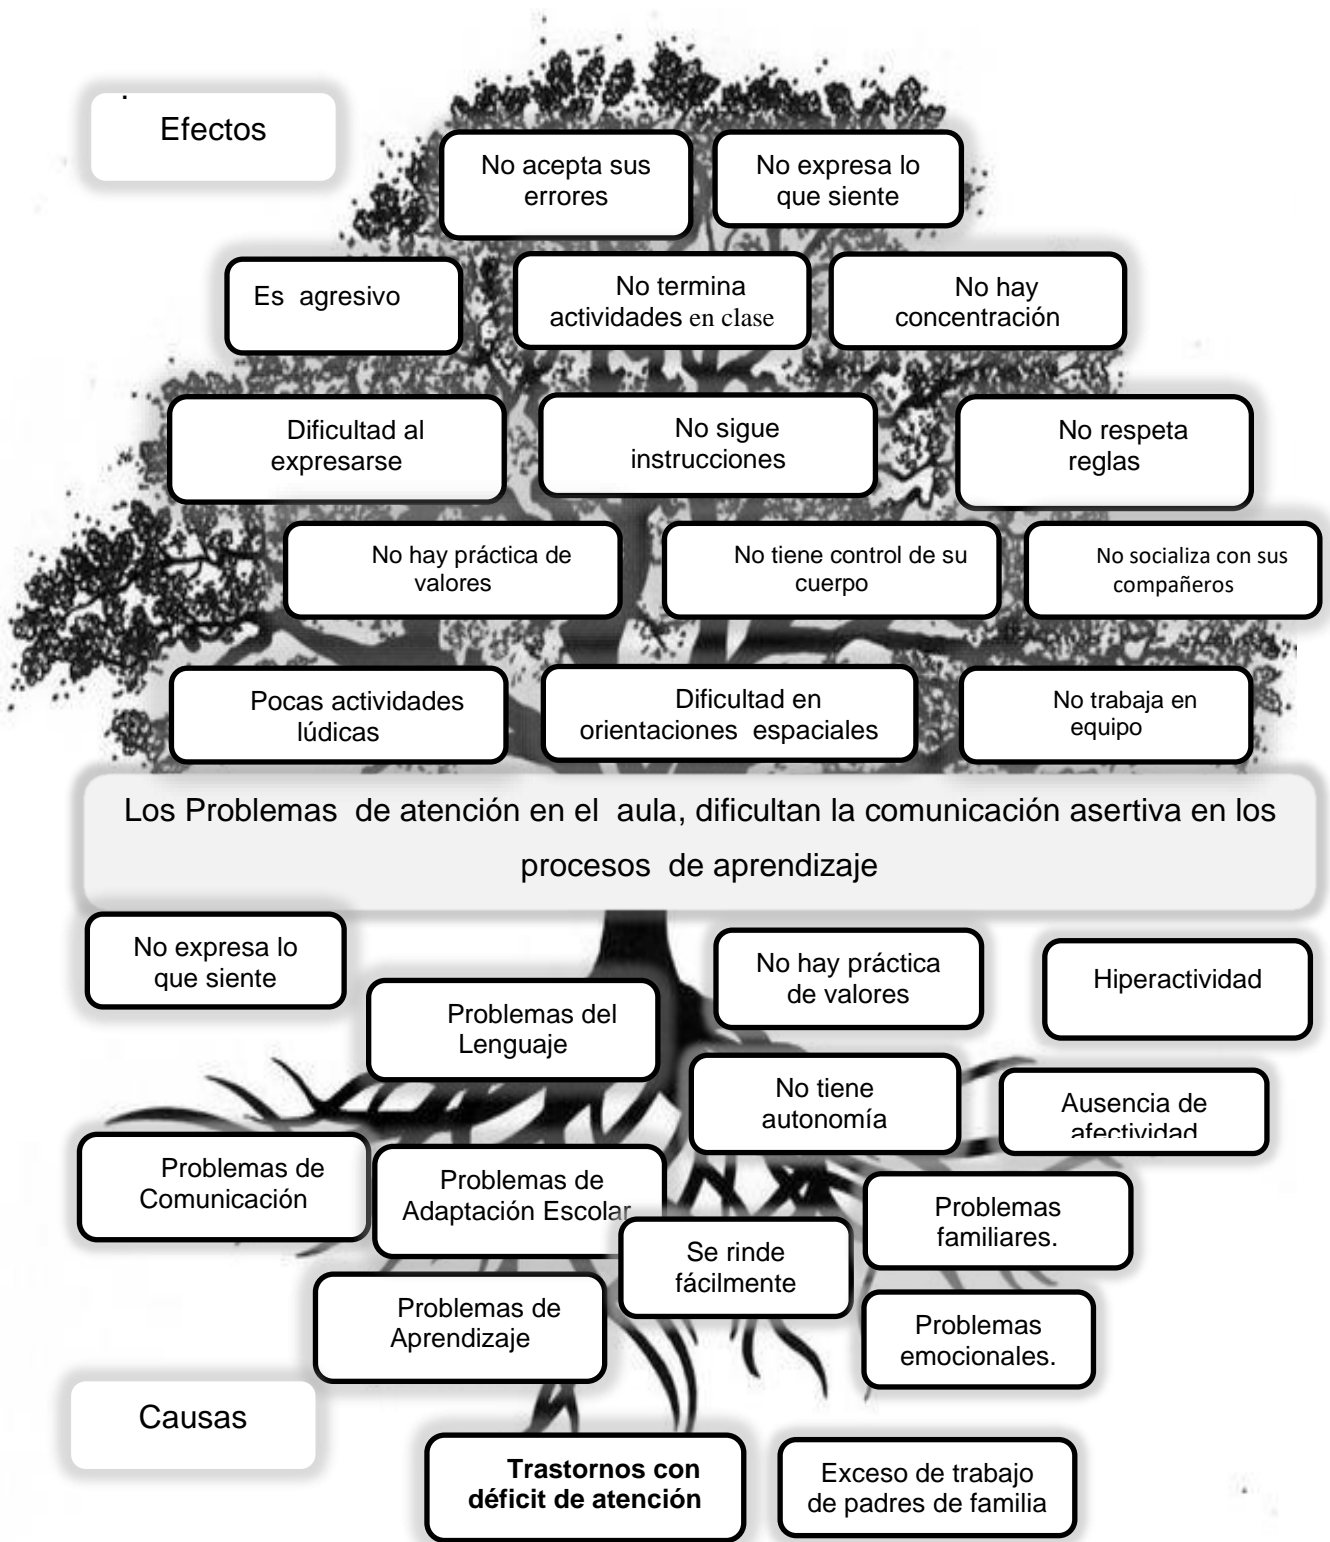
Efectos

No acepta sus errores

No expresa lo que siente

Es agresivo

No termina actividades en clase

No hay concentración

Dificultad al expresarse

No sigue instrucciones

No respeta reglas

No hay práctica de valores

No tiene control de su cuerpo

No socializa con sus compañeros

Pocas actividades lúdicas

Dificultad en orientaciones espaciales

No trabaja en equipo

Los Problemas de atención en el aula, dificultan la comunicación asertiva en los procesos de aprendizaje

No expresa lo que siente

No hay práctica de valores

Hiperactividad

Problemas del Lenguaje

No tiene autonomía

Ausencia de afectividad

Problemas de Comunicación

Problemas de Adaptación Escolar

Problemas familiares.

Se rinde fácilmente

Problemas de Aprendizaje

Problemas emocionales.

Causas

Trastornos con déficit de atención

Exceso de trabajo de padres de familia